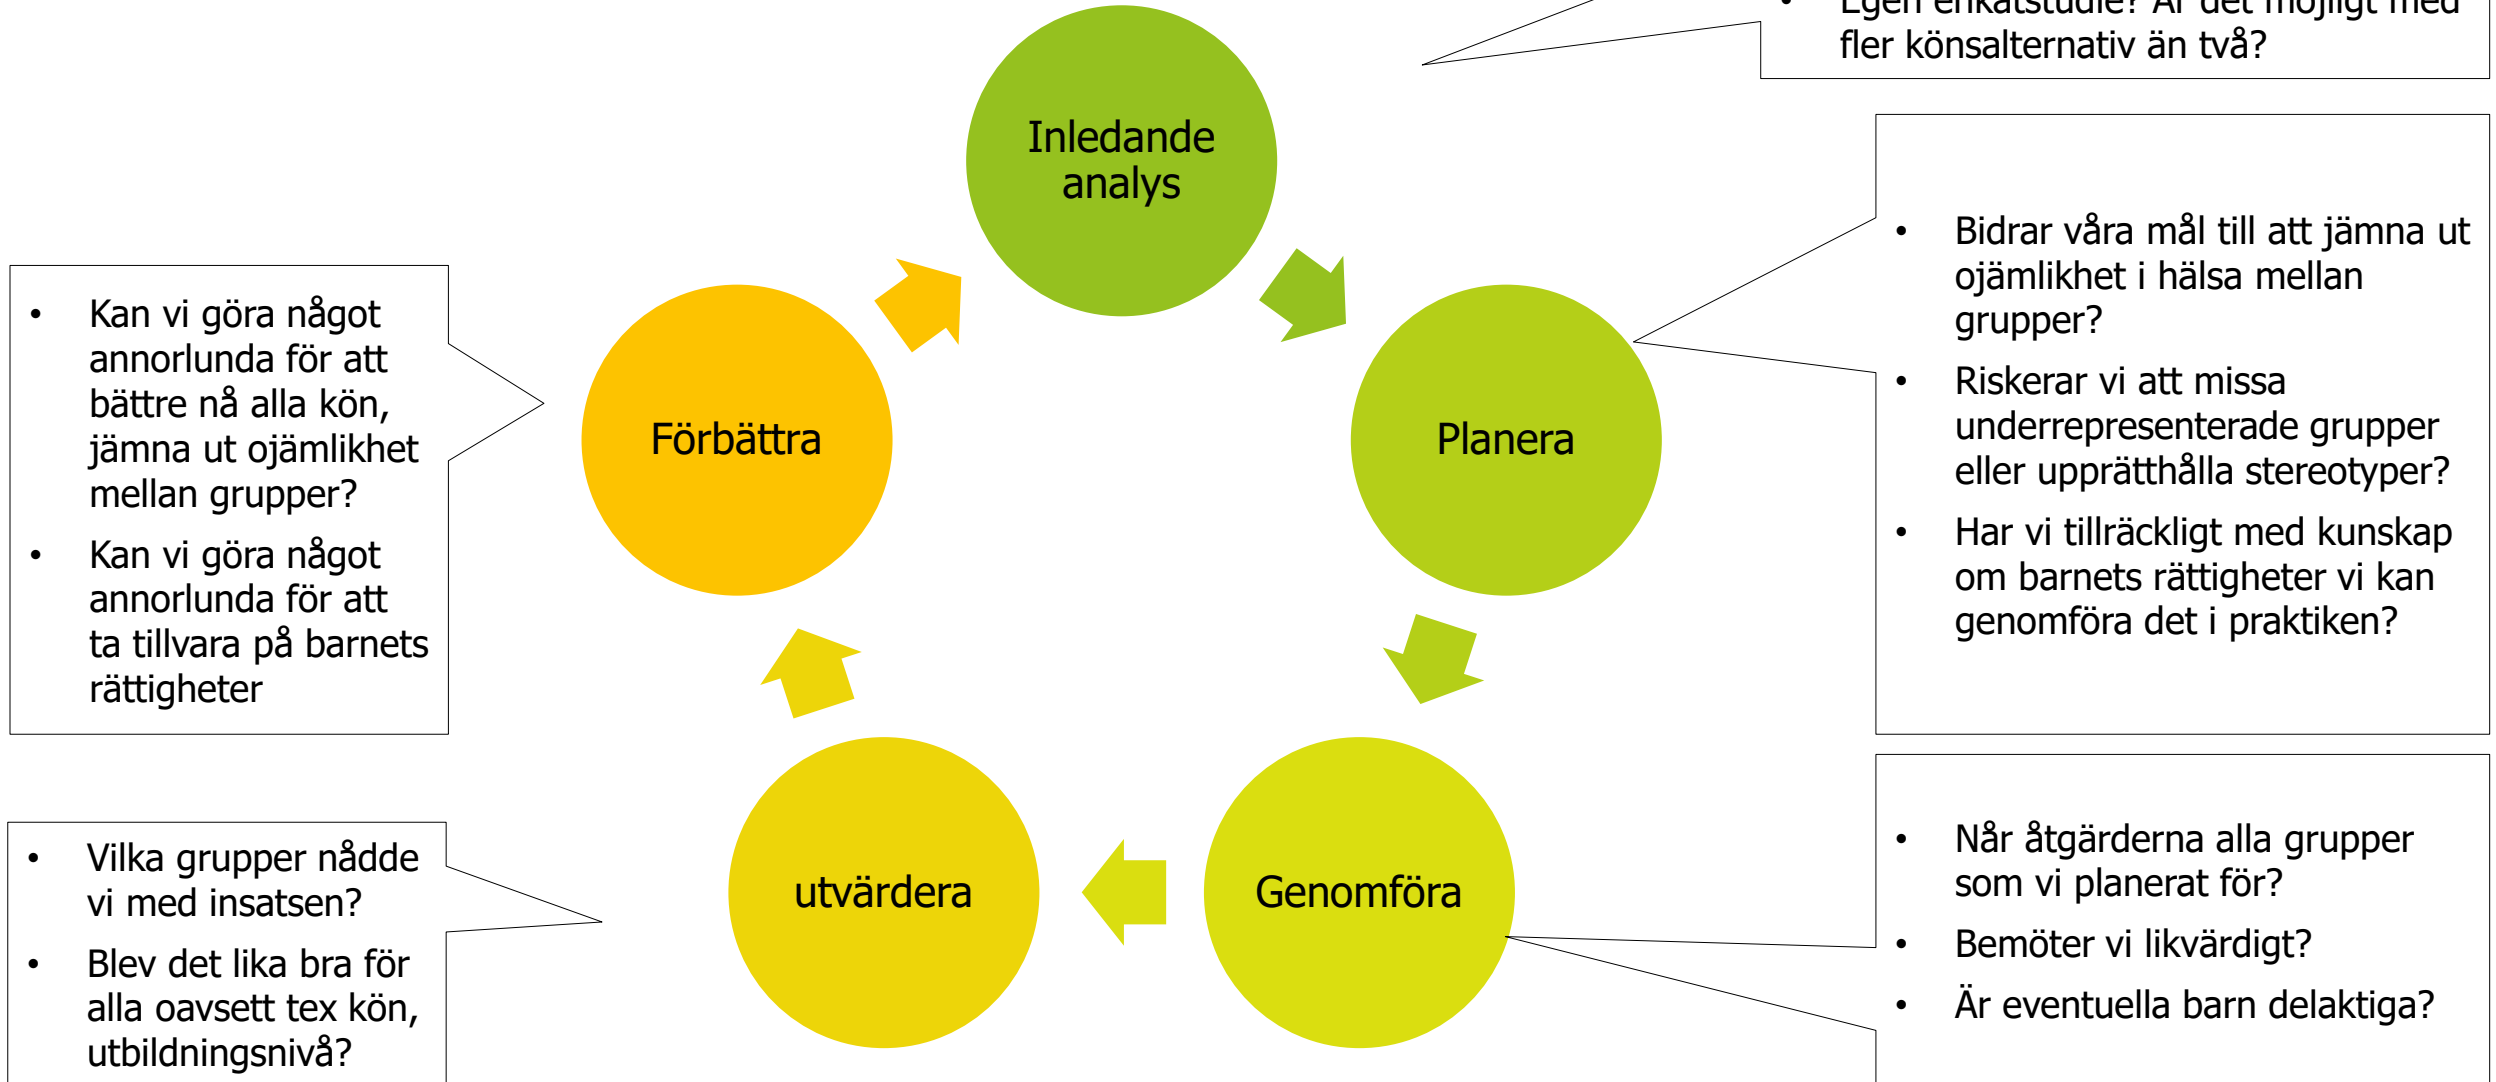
• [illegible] enkätstudie? Är det möjligt med fler könsalternativ än två?

Inledande analys

Planera

Genomföra

utvärdera

Förbättra

• Bidrar våra mål till att jämna ut ojämlikhet i hälsa mellan grupper?
• Riskerar vi att missa underrepresenterade grupper eller upprätthålla stereotyper?
• Har vi tillräckligt med kunskap om barnets rättigheter vi kan genomföra det i praktiken?

• Kan vi göra något annorlunda för att bättre nå alla kön, jämna ut ojämlikhet mellan grupper?
• Kan vi göra något annorlunda för att ta tillvara på barnets rättigheter

• Når åtgärderna alla grupper som vi planerat för?
• Bemöter vi likvärdigt?
• Är eventuella barn delaktiga?

• Vilka grupper nådde vi med insatsen?
• Blev det lika bra för alla oavsett tex kön, utbildningsnivå?